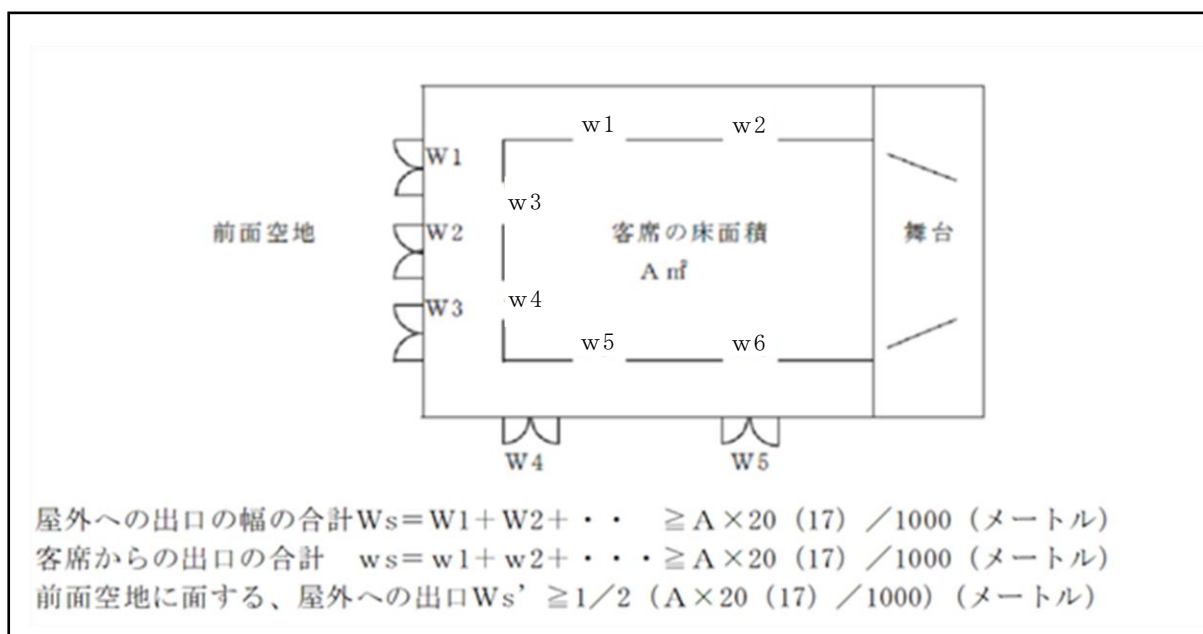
w1 w2

W1

w3

前面空地

W2

客席の床面積

A ㎡

舞台

W3

w4

w5 w6

W4 W5

屋外への出口の幅の合計Ws＝W1＋W2＋・・ ≧A×20（17）／1000（メートル）
客席からの出口の合計 ws＝w1＋w2＋・・・≧A×20（17）／1000（メートル）
前面空地に面する、屋外への出口Ws’≧1／2（A×20（17）／1000）（メートル）